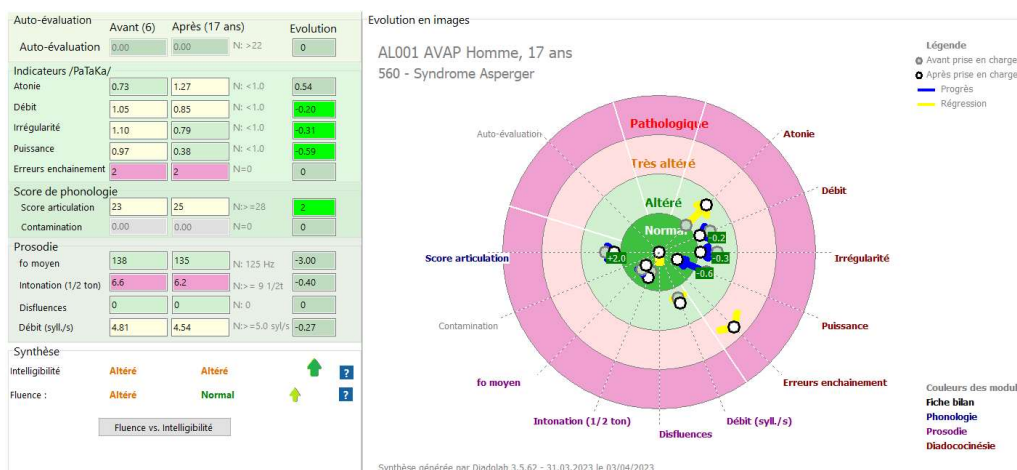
Auto-évaluation | Avant (6) | Après (17 ans) | Evolution

Auto-évaluation | 0.00 | 0.00 | N: >22 | 0

Indicateurs /PaTaKa/

| | | | | |
|---|---|---|---|---|
| Atonie | 0.73 | 1.27 | N: <1.0 | 0.54 |
| Débit | 1.05 | 0.85 | N: <1.0 | -0.20 |
| Irrégularité | 1.10 | 0.79 | N: <1.0 | -0.31 |
| Puissance | 0.97 | 0.38 | N: <1.0 | -0.59 |
| Erreurs enchainement | 2 | 2 | N=0 | 0 |

Score de phonologie

| | | | | |
|---|---|---|---|---|
| Score articulation | 23 | 25 | N:>=28 | 2 |
| Contamination | 0.00 | 0.00 | N=0 | 0 |

Prosodie

| | | | | |
|---|---|---|---|---|
| fo moyen | 138 | 135 | N: 125 Hz | -3.00 |
| Intonation (1/2 ton) | 6.6 | 6.2 | N:>= 9 1/2t | -0.40 |
| Disfluences | 0 | 0 | N: 0 | 0 |
| Débit (syll./s) | 4.81 | 4.54 | N:>=5.0 syl/s | -0.27 |

Synthèse

Intelligibilité | Altéré | Altéré | ?

Fluence : | Altéré | Normal | ?

Fluence vs. Intelligibilité

Evolution en images

AL001 AVAP Homme, 17 ans
560 - Syndrome Asperger

Légende
Avant prise en charge
Après prise en charge
Progrès
Régression

Pathologique
Très altéré
Altéré
Normal

Auto-évaluation
Atonie
Débit
Irrégularité
Puissance
Erreurs enchainement
Débit (syll./s)
Disfluences
Intonation (1/2 ton)
fo moyen
Contamination
Score articulation

+2.0
-0.2
-0.3
-0.6

Couleurs des modul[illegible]
Fiche bilan
Phonologie
Prosodie
Diadococinésie

Synthèse générée par Diadolab 3.5.62 - 31.03.2023 le 03/04/2023